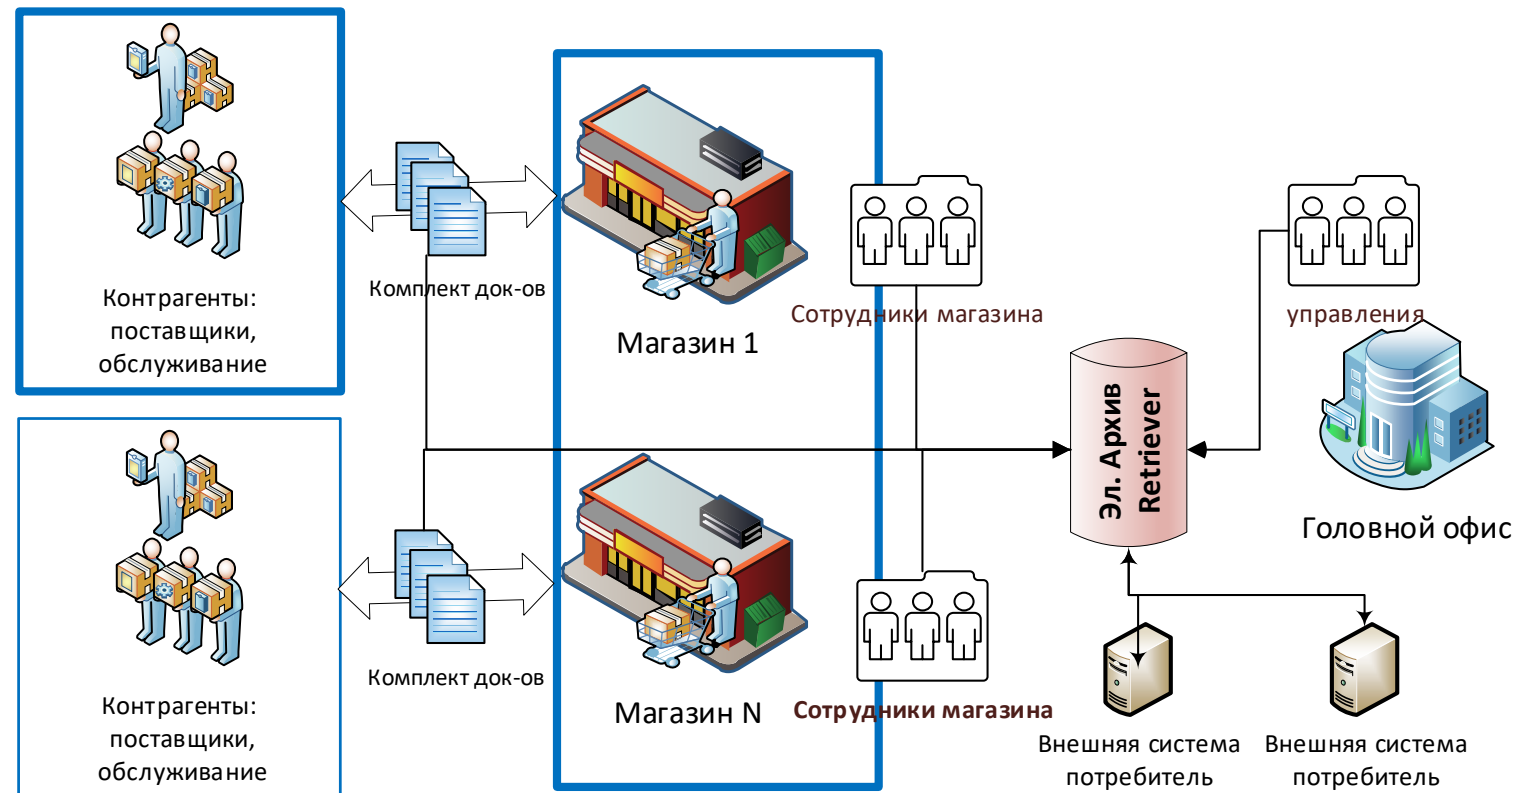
Контрагенты: поставщики, обслуживание

Комплект док-ов

Магазин 1

Сотрудники магазина

управления

Эл. Архив Retriever

Головной офис

Контрагенты: поставщики, обслуживание

Комплект док-ов

Магазин N

Сотрудники магазина

Внешняя система потребитель

Внешняя система потребитель